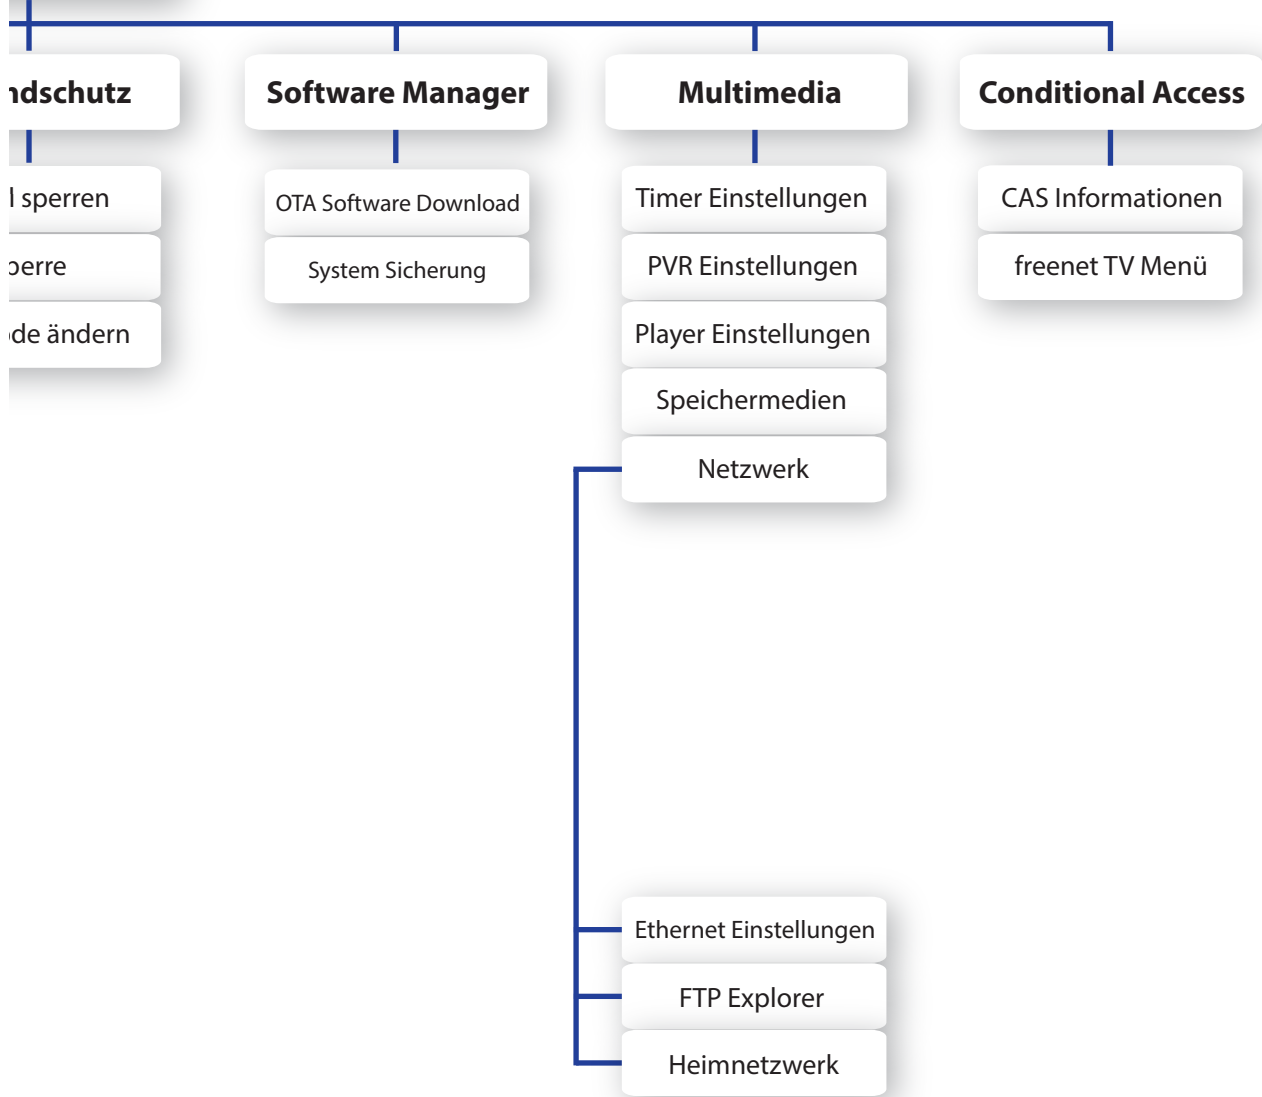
ndschutz

l sperren

perre

de ändern

Software Manager

OTA Software Download

System Sicherung

Multimedia

Timer Einstellungen

PVR Einstellungen

Player Einstellungen

Speichermedien

Netzwerk

Ethernet Einstellungen

FTP Explorer

Heimnetzwerk

Conditional Access

CAS Informationen

freenet TV Menü